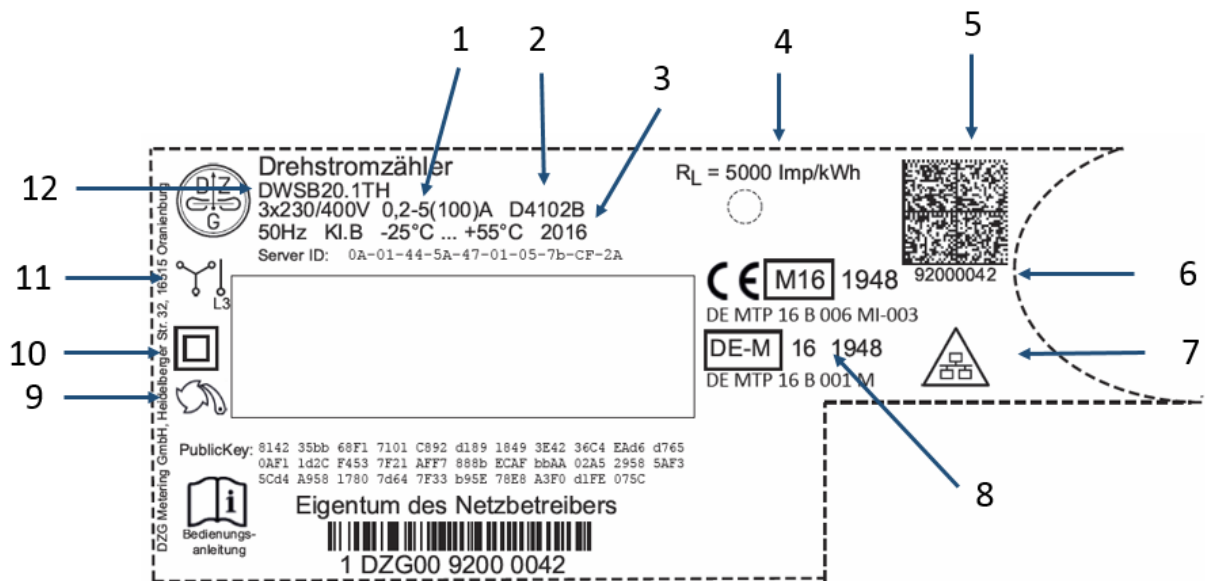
1 2 3 4 5

12 Drehstromzähler
DWSB20.1TH
3x230/400V 0,2-5(100)A D4102B
50Hz Kl.B -25°C ... +55°C 2016
Server ID: 0A-01-44-5A-47-01-05-7b-CF-2A

$R_L$ = 5000 Imp/kWh

92000042 6

11 L3

DZG Metering GmbH, Heidelberger Str. 32, 16515 Oranienburg

D Z G

CE M16 1948
DE MTP 16 B 006 MI-003

10 DE-M 16 1948 7
DE MTP 16 B 001 M

9

PublicKey: 8142 35bb 68F1 7101 C892 d189 1849 3E42 36C4 EAd6 d765 0AF1 1d2C F453 7F21 AFF7 888b ECAF bbAA 02A5 2958 5AF3 5Cd4 A958 1780 7d64 7F33 b95E 78E8 A3F0 d1FE 075C

8

Bedienungsanleitung

Eigentum des Netzbetreibers

1 DZG00 9200 0042